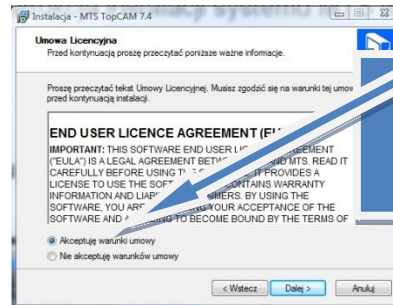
Instalacja - MTS TopCAM 7.4

Umowa Licencyjna
Przed kontynuacją proszę przeczytać poniższe ważne informacje.

Proszę przeczytać tekst Umowy Licencyjnej. Musisz zgodzić się na warunki tej umow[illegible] przed kontynuacją instalacji.

END USER LICENCE AGREEMENT (EU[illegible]
IMPORTANT: THIS SOFTWARE END USER LI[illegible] ("EULA") IS A LEGAL AGREEMENT BETW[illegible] MTS. READ IT CAREFULLY BEFORE USING T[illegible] PROVIDES A LICENSE TO USE THE SOFT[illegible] CONTAINS WARRANTY INFORMATION AND LIAB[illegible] MERS. BY USING THE SOFTWARE, YOU ARE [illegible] YOUR ACCEPTANCE OF THE SOFTWARE AND A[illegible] TO BECOME BOUND BY THE TERMS OF

Akceptuję warunki umowy
Nie akceptuję warunków umowy

< Wstecz
Dalej >
Anuluj